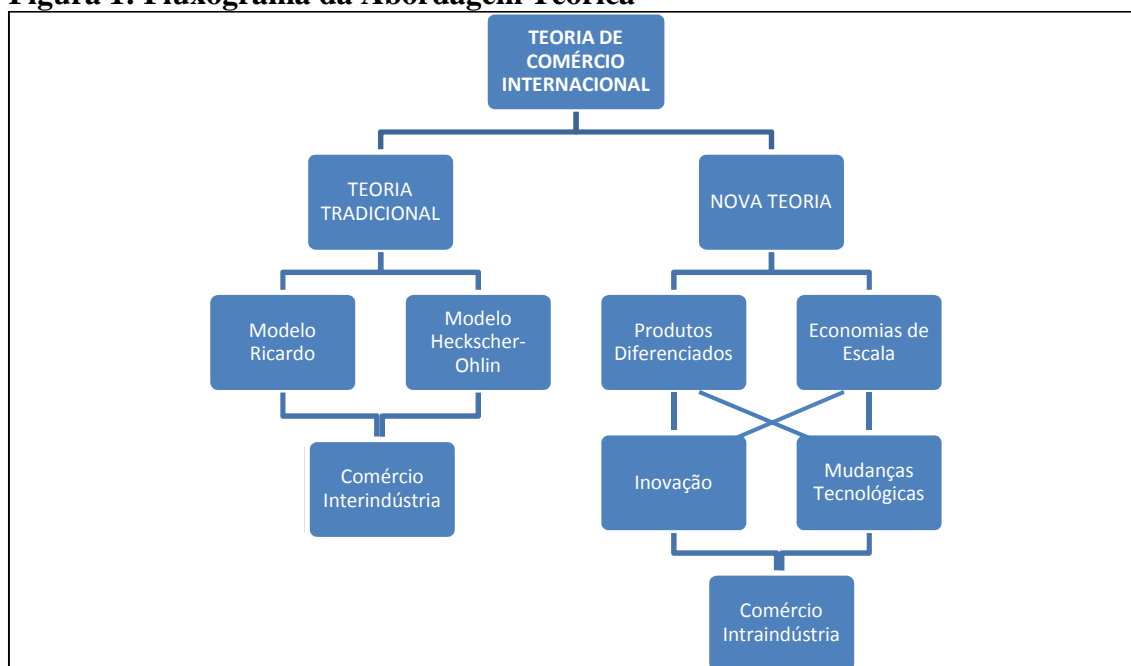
Figura 1: Fluxograma da Abordagem Teórica

TEORIA DE COMÉRCIO INTERNACIONAL

TEORIA TRADICIONAL

NOVA TEORIA

Modelo Ricardo

Modelo Heckscher-Ohlin

Produtos Diferenciados

Economias de Escala

Comércio Interindústria

Inovação

Mudanças Tecnológicas

Comércio Intraindústria